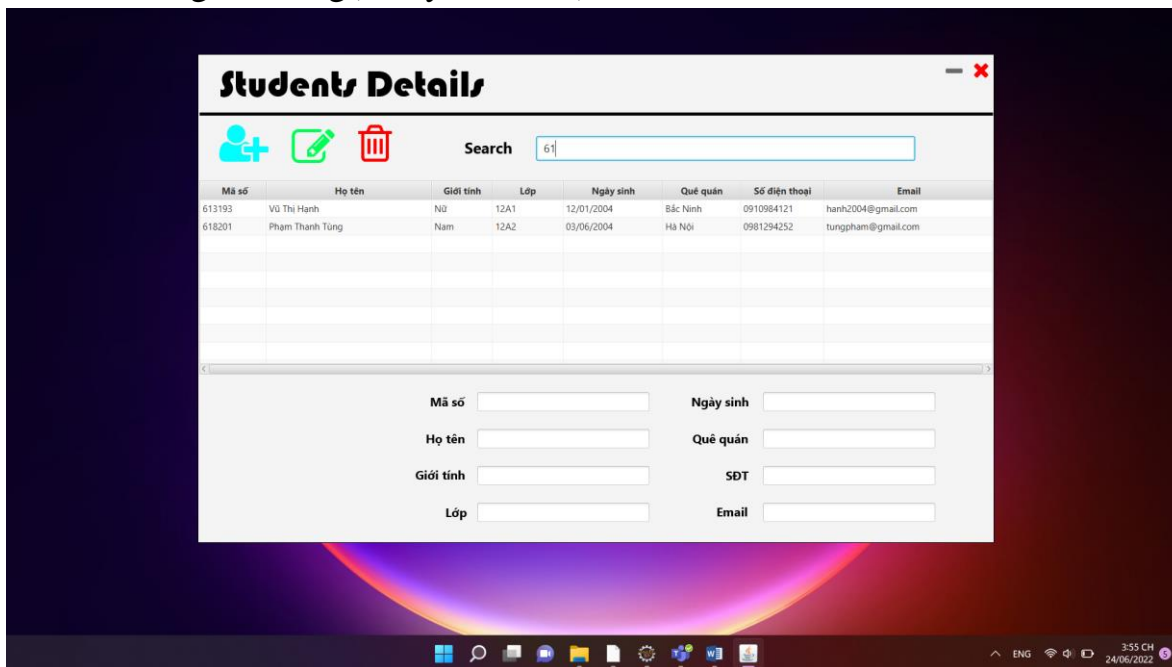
Students Details

Search 61

| Mã số | Họ tên | Giới tính | Lớp | Ngày sinh | Quê quán | Số điện thoại | Email |
|---|---|---|---|---|---|---|---|
| 613193 | Vũ Thị Hạnh | Nữ | 12A1 | 12/01/2004 | Bắc Ninh | 0910984121 | hanh2004@gmail.com |
| 618201 | Phạm Thanh Tùng | Nam | 12A2 | 03/06/2004 | Hà Nội | 0981294252 | tungpham@gmail.com |

Mã số
Họ tên
Giới tính
Lớp
Ngày sinh
Quê quán
SĐT
Email

ENG 3:55 CH 24/06/2022